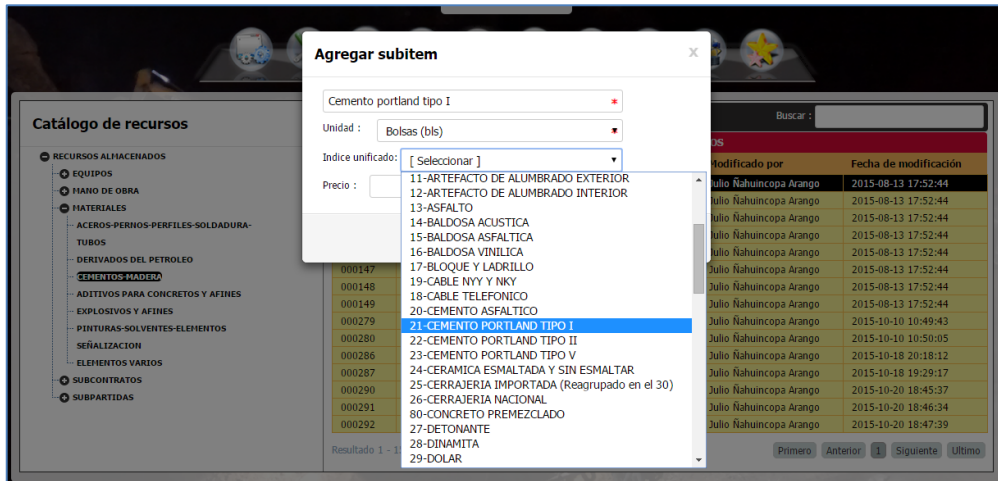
Agregar subitem

×

Cemento portland tipo I

Unidad : Bolsas (bls)

Indice unificado: [ Seleccionar ]

Precio :

11-ARTEFACTO DE ALUMBRADO EXTERIOR
12-ARTEFACTO DE ALUMBRADO INTERIOR
13-ASFALTO
14-BALDOSA ACUSTICA
15-BALDOSA ASFALTICA
16-BALDOSA VINILICA
17-BLOQUE Y LADRILLO
19-CABLE NYY Y NKY
18-CABLE TELEFONICO
20-CEMENTO ASFALTICO
21-CEMENTO PORTLAND TIPO I
22-CEMENTO PORTLAND TIPO II
23-CEMENTO PORTLAND TIPO V
24-CERAMICA ESMALTADA Y SIN ESMALTAR
25-CERRAJERIA IMPORTADA (Reagrupado en el 30)
26-CERRAJERIA NACIONAL
80-CONCRETO PREMEZCLADO
27-DETONANTE
28-DINAMITA
29-DOLAR

Catálogo de recursos

RECURSOS ALMACENADOS
EQUIPOS
MANO DE OBRA
MATERIALES
ACEROS-PERNOS-PERFILES-SOLDADURA-TUBOS
DERIVADOS DEL PETROLEO
CEMENTOS-MADERA
ADITIVOS PARA CONCRETOS Y AFINES
EXPLOSIVOS Y AFINES
PINTURAS-SOLVENTES-ELEMENTOS SEÑALIZACION
ELEMENTOS VARIOS
SUBCONTRATOS
SUBPARTIDAS

Buscar :

OS

| | Modificado por | Fecha de modificación |
|---|---|---|
| | Julio Ñahuincopa Arango | 2015-08-13 17:52:44 |
| | Julio Ñahuincopa Arango | 2015-08-13 17:52:44 |
| | Julio Ñahuincopa Arango | 2015-08-13 17:52:44 |
| | Julio Ñahuincopa Arango | 2015-08-13 17:52:44 |
| | Julio Ñahuincopa Arango | 2015-08-13 17:52:44 |
| 000147 | Julio Ñahuincopa Arango | 2015-08-13 17:52:44 |
| 000148 | Julio Ñahuincopa Arango | 2015-08-13 17:52:44 |
| 000149 | Julio Ñahuincopa Arango | 2015-08-13 17:52:44 |
| 000279 | Julio Ñahuincopa Arango | 2015-10-10 10:49:43 |
| 000280 | Julio Ñahuincopa Arango | 2015-10-10 10:50:05 |
| 000286 | Julio Ñahuincopa Arango | 2015-10-18 20:18:12 |
| 000287 | Julio Ñahuincopa Arango | 2015-10-18 19:29:17 |
| 000290 | Julio Ñahuincopa Arango | 2015-10-20 18:45:37 |
| 000291 | Julio Ñahuincopa Arango | 2015-10-20 18:46:34 |
| 000292 | Julio Ñahuincopa Arango | 2015-10-20 18:47:39 |

Resultado 1 - 1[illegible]

Primero Anterior 1 Siguiente Ultimo